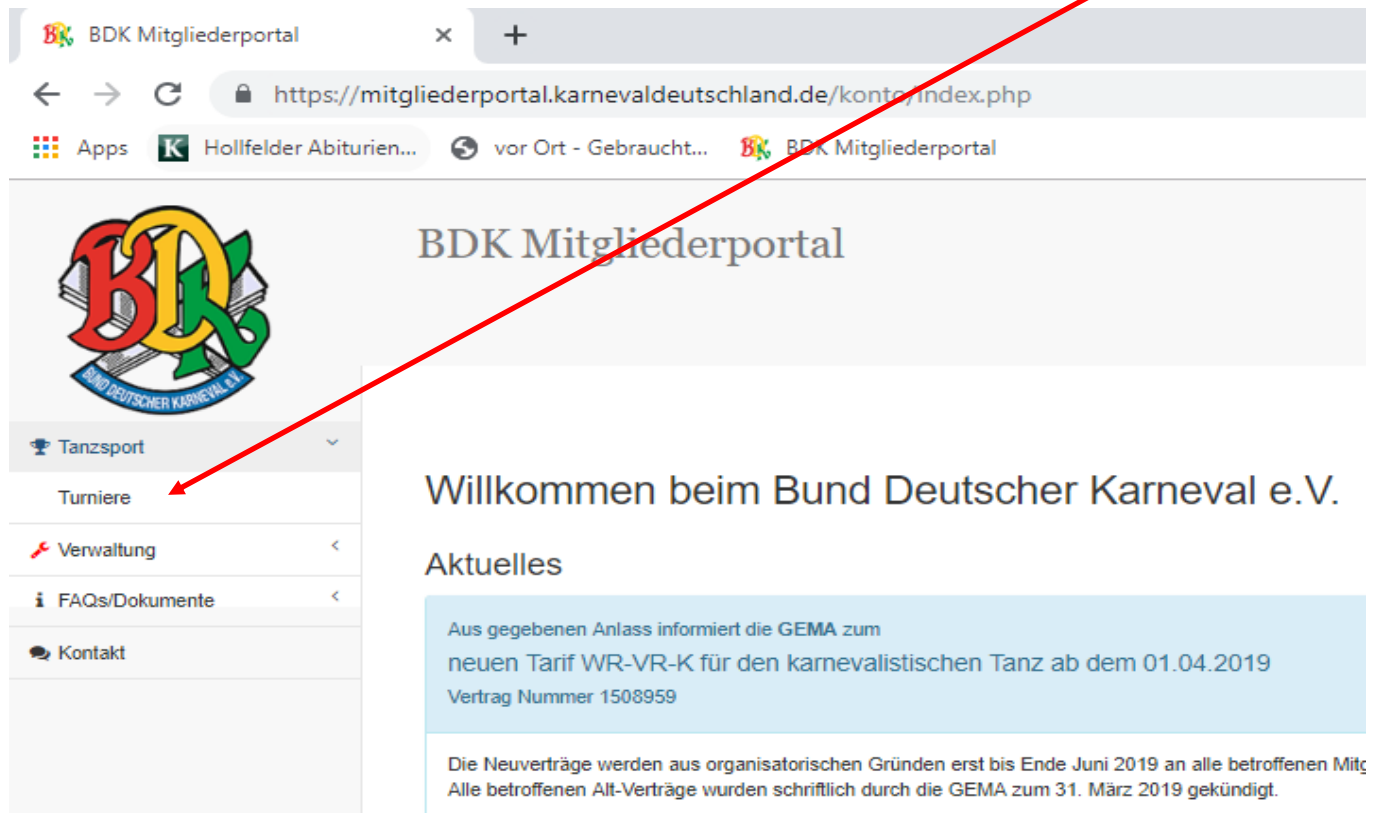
BDK Mitgliederportal ×

+

https://mitgliederportal.karnevaldeutschland.de/konto/index.php

Apps Hollfelder Abiturien... vor Ort - Gebraucht... BDK Mitgliederportal

BDK

BUND DEUTSCHER KARNEVAL e.V.

BDK Mitgliederportal

Tanzsport

Turniere

Verwaltung

FAQs/Dokumente

Kontakt

Willkommen beim Bund Deutscher Karneval e.V.

Aktuelles

Aus gegebenen Anlass informiert die GEMA zum

neuen Tarif WR-VR-K für den karnevalistischen Tanz ab dem 01.04.2019

Vertrag Nummer 1508959

Die Neuverträge werden aus organisatorischen Gründen erst bis Ende Juni 2019 an alle betroffenen Mitg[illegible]
Alle betroffenen Alt-Verträge wurden schriftlich durch die GEMA zum 31. März 2019 gekündigt.